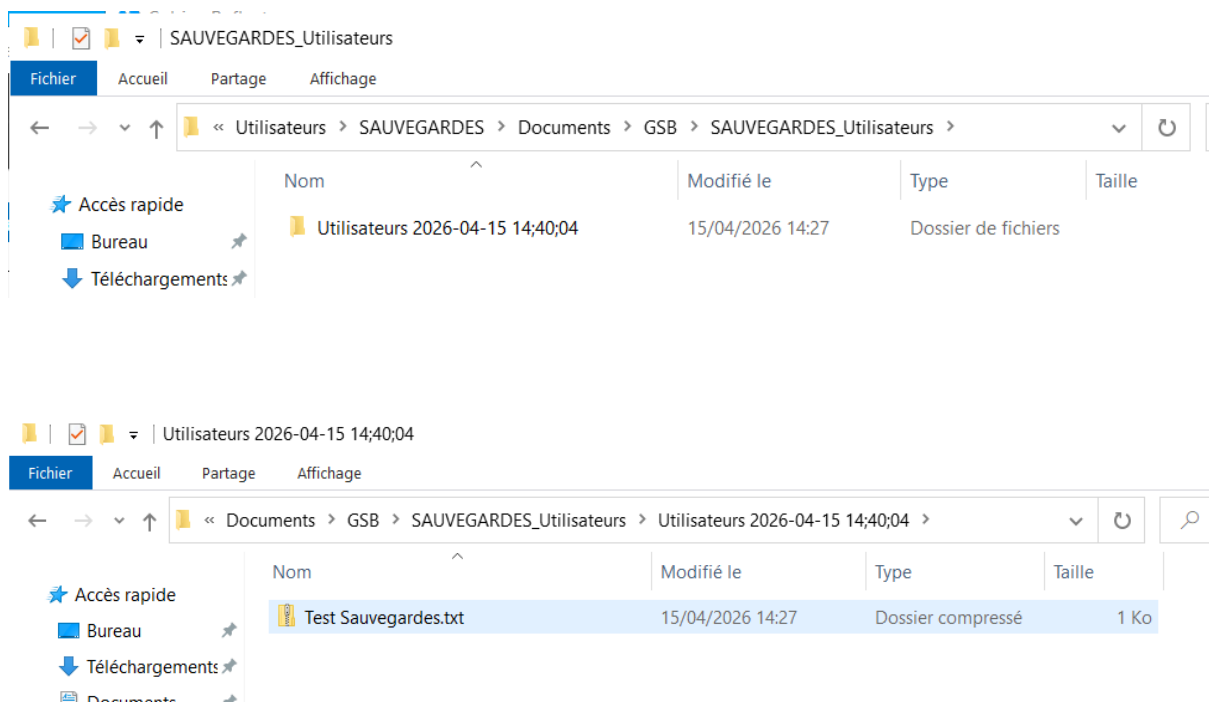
SAUVEGARDES_Utilisateurs

Fichier Accueil Partage Affichage

« Utilisateurs > SAUVEGARDES > Documents > GSB > SAUVEGARDES_Utilisateurs >

| Nom | Modifié le | Type | Taille |
|---|---|---|---|
| Utilisateurs 2026-04-15 14;40;04 | 15/04/2026 14:27 | Dossier de fichiers | |

Accès rapide
Bureau
Téléchargements

Utilisateurs 2026-04-15 14;40;04

Fichier Accueil Partage Affichage

« Documents > GSB > SAUVEGARDES_Utilisateurs > Utilisateurs 2026-04-15 14;40;04 >

| Nom | Modifié le | Type | Taille |
|---|---|---|---|
| Test Sauvegardes.txt | 15/04/2026 14:27 | Dossier compressé | 1 Ko |

Accès rapide
Bureau
Téléchargements
Documents